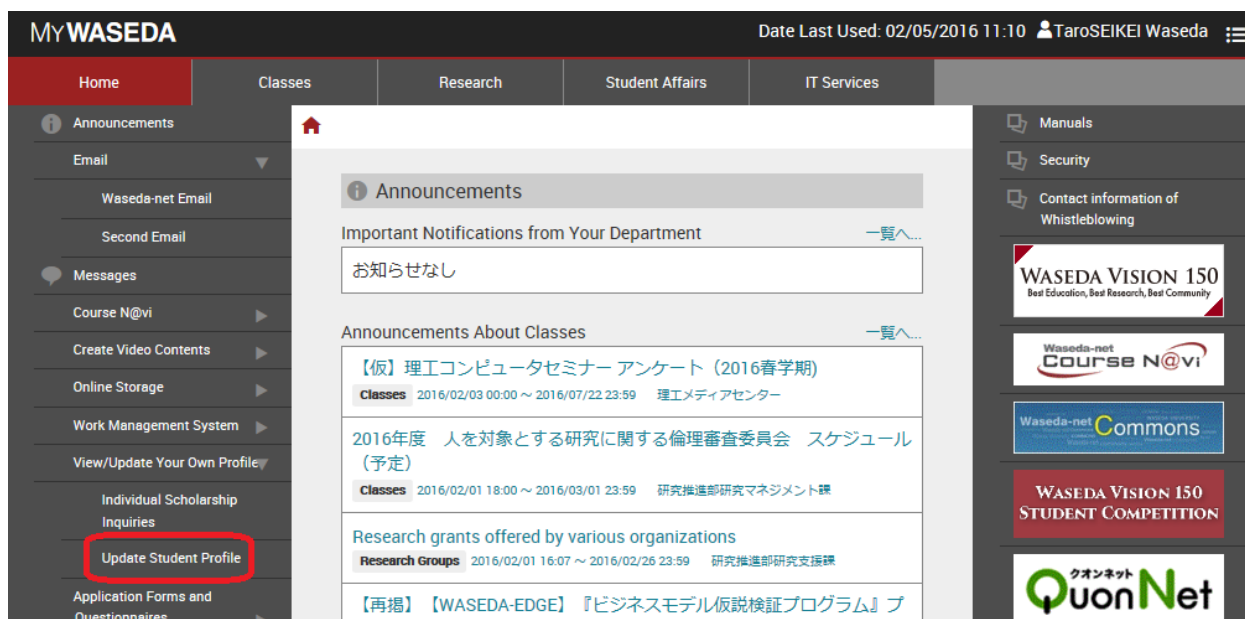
MY WASEDA

Date Last Used: 02/05/2016 11:10 TaroSEIKEI Waseda

Home
Classes
Research
Student Affairs
IT Services

Announcements
Email
Waseda-net Email
Second Email
Messages
Course N@vi
Create Video Contents
Online Storage
Work Management System
View/Update Your Own Profile
Individual Scholarship Inquiries
Update Student Profile
Application Forms and Questionnaires

Announcements

Important Notifications from Your Department
一覧へ...
お知らせなし

Announcements About Classes
一覧へ...
【仮】理工コンピュータセミナー アンケート（2016春学期）
Classes 2016/02/03 00:00 ～ 2016/07/22 23:59 理工メディアセンター
2016年度 人を対象とする研究に関する倫理審査委員会 スケジュール（予定）
Classes 2016/02/01 18:00 ～ 2016/03/01 23:59 研究推進部研究マネジメント課
Research grants offered by various organizations
Research Groups 2016/02/01 16:07 ～ 2016/02/26 23:59 研究推進部研究支援課
【再掲】【WASEDA-EDGE】『ビジネスモデル仮説検証プログラム』プ

Manuals
Security
Contact information of Whistleblowing

WASEDA VISION 150
Best Education, Best Research, Best Community

Waseda-net
Course N@vi

Waseda-net Commons

WASEDA VISION 150
STUDENT COMPETITION

クオンネット
QuonNet